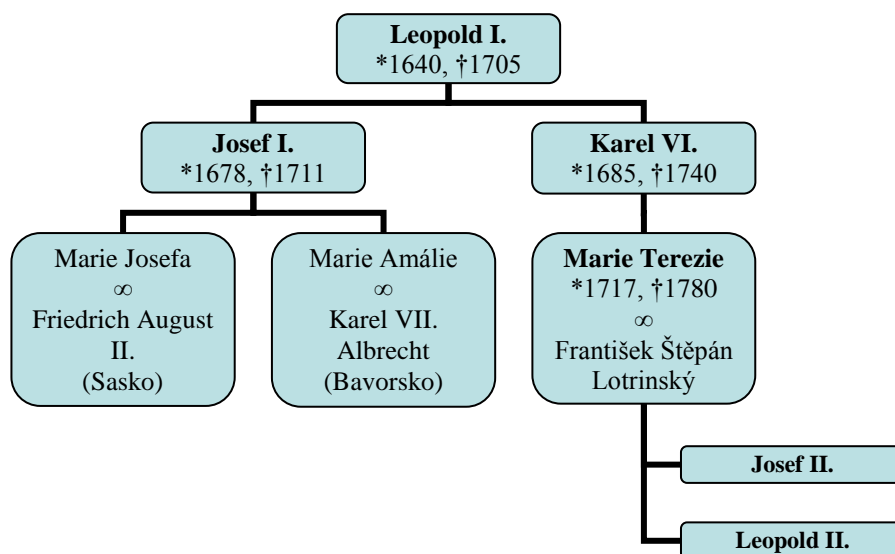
**Leopold I.**
*1640, †1705

**Josef I.**
*1678, †1711

**Karel VI.**
*1685, †1740

Marie Josefa
∞
Friedrich August II.
(Sasko)

Marie Amálie
∞
Karel VII. Albrecht
(Bavorsko)

**Marie Terezie**
*1717, †1780
∞
František Štěpán Lotrinský

**Josef II.**

**Leopold II.**